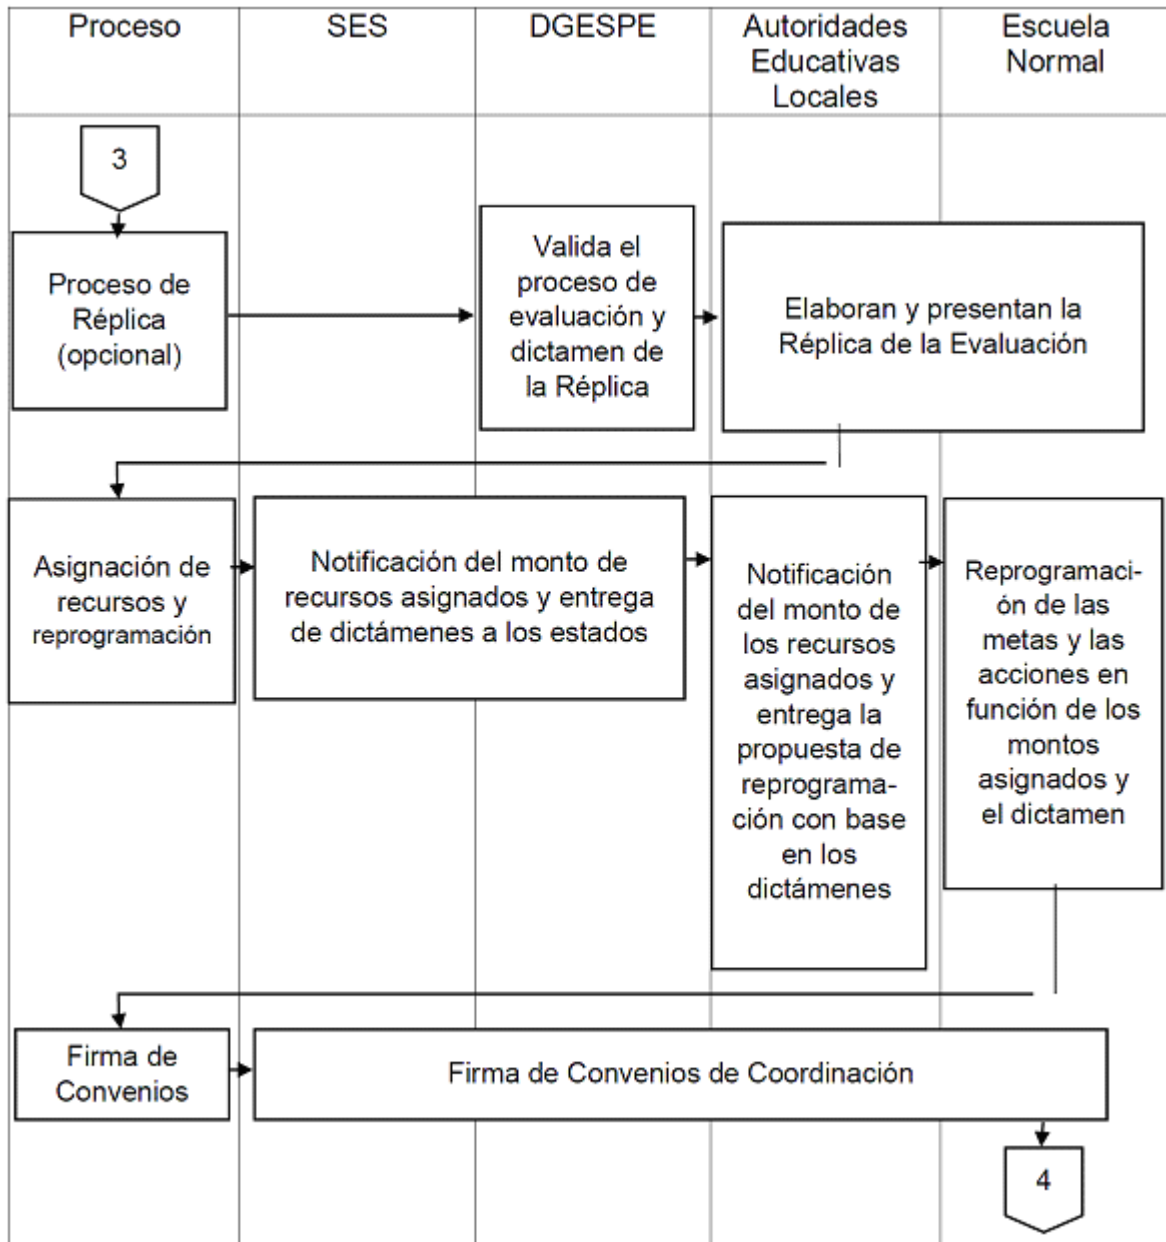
Proceso

SES

DGESPE

Autoridades Educativas Locales

Escuela Normal

3

Proceso de Réplica (opcional)

Valida el proceso de evaluación y dictamen de la Réplica

Elaboran y presentan la Réplica de la Evaluación

Asignación de recursos y reprogramación

Notificación del monto de recursos asignados y entrega de dictámenes a los estados

Notificación del monto de los recursos asignados y entrega la propuesta de reprogramación con base en los dictámenes

Reprogramación de las metas y las acciones en función de los montos asignados y el dictamen

Firma de Convenios

Firma de Convenios de Coordinación

4